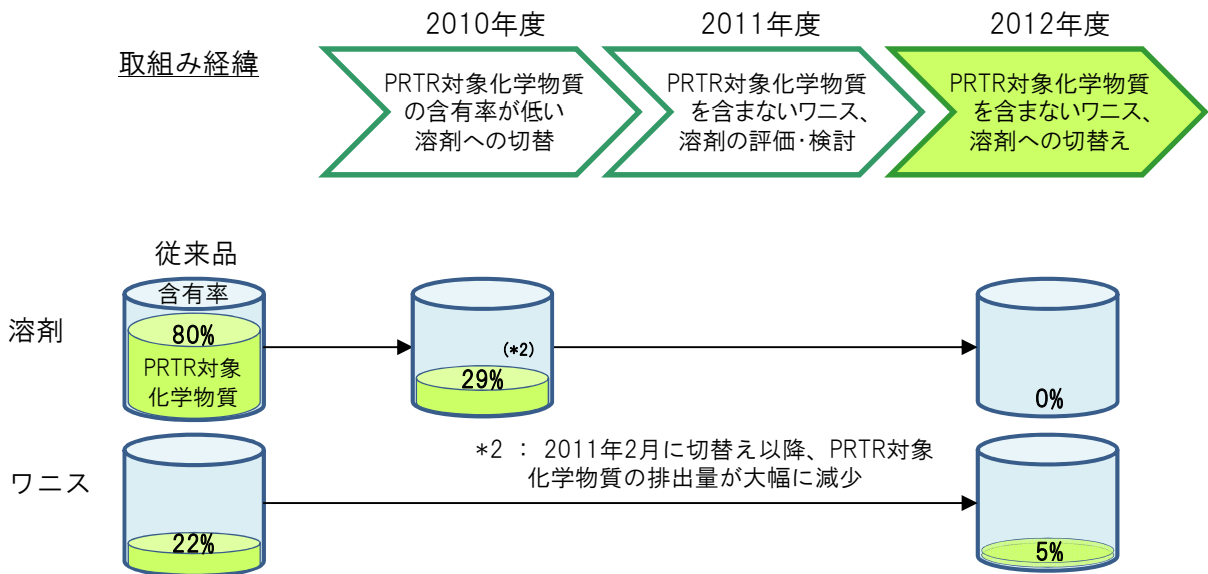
2010年度

2011年度

2012年度

取組み経緯

PRTR対象化学物質の含有率が低い溶剤への切替

PRTR対象化学物質を含まないワニス、溶剤の評価･検討

PRTR対象化学物質を含まないワニス、溶剤への切替え

従来品

含有率

溶剤

80%

PRTR対象化学物質

(*2)

29%

0%

*2 ： 2011年2月に切替え以降、PRTR対象化学物質の排出量が大幅に減少

ワニス

22%

5%